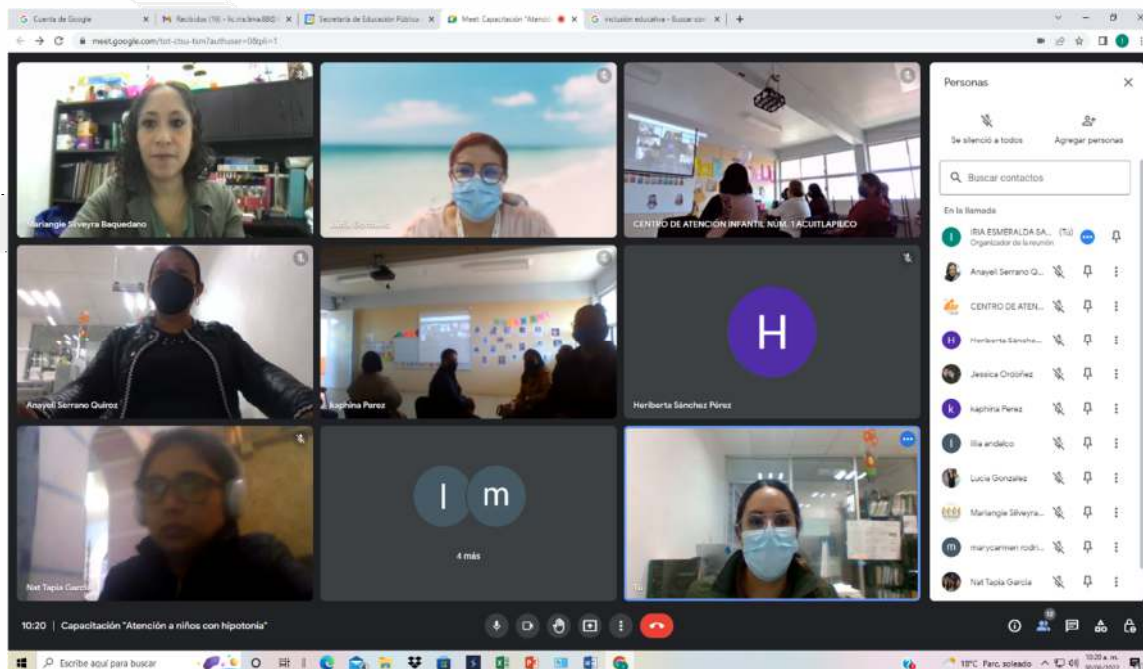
G Cuenta de Google × M Recibidos (16) - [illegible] × Secretaría de Educación Pública × Meet: Capacitación "Atenció × G Inclusión educativa - Buscar con × +

meet.google.com/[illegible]?authuser=0&pli=1

Mariangie Silveyra Baquedano

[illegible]

CENTRO DE ATENCION INFANTIL NUM. 1 ACUITLAPILCO

Anayeli Serrano Quiroz

kaphina Perez

H

Heriberta Sánchez Pérez

Nat Tapia García

I m

4 más

Tú

Personas

Silenciar a todos

Agregar personas

Buscar contactos

En la llamada

IRIA ESMERALDA SA... (Tú)
Organizador de la reunión

Anayeli Serrano Q...

CENTRO DE ATEN...

Heriberta Sánche...

Jessica Ordoñez

kaphina Perez

lilia andelco

Lucia Gonzalez

Mariangie Silveyra...

marycarmen rodri...

Nat Tapia García

10:20 | Capacitación "Atención a niños con hipotonía"

Escribe aquí para buscar

18°C Parc. soleado

10:20 a. m.